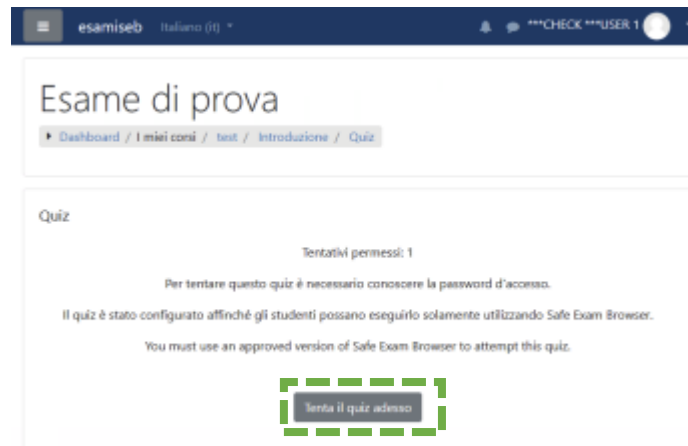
esamiseb Italiano (it)

***CHECK ***USER 1

Esame di prova

Dashboard / I miei corsi / test / Introduzione / Quiz

Quiz

Tentativi permessi: 1

Per tentare questo quiz è necessario conoscere la password d'accesso.

Il quiz è stato configurato affinché gli studenti possano eseguirlo solamente utilizzando Safe Exam Browser.

You must use an approved version of Safe Exam Browser to attempt this quiz.

Tenta il quiz adesso